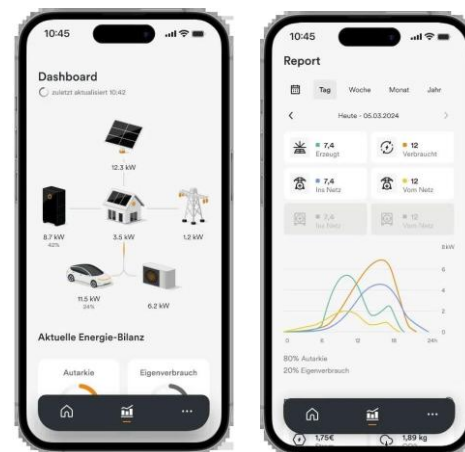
10:45

Dashboard

zuletzt aktualisiert 10:42

12.3 kW

8.7 kW
42%

3.5 kW

1.2 kW

11.5 kW
24%

6.2 kW

Aktuelle Energie-Bilanz

Autarkie

Eigenverbrauch

10:45

Report

Tag Woche Monat Jahr

Heute - 05.03.2024

7,4
Erzeugt

12
Verbraucht

7,4
Ins Netz

12
Vom Netz

7,4
Ins Netz

12
Vom Netz

8kW
6
4
2
0

0 6 12 18 24h

80% Autarkie
20% Eigenverbrauch

1,75€

1,89 kg